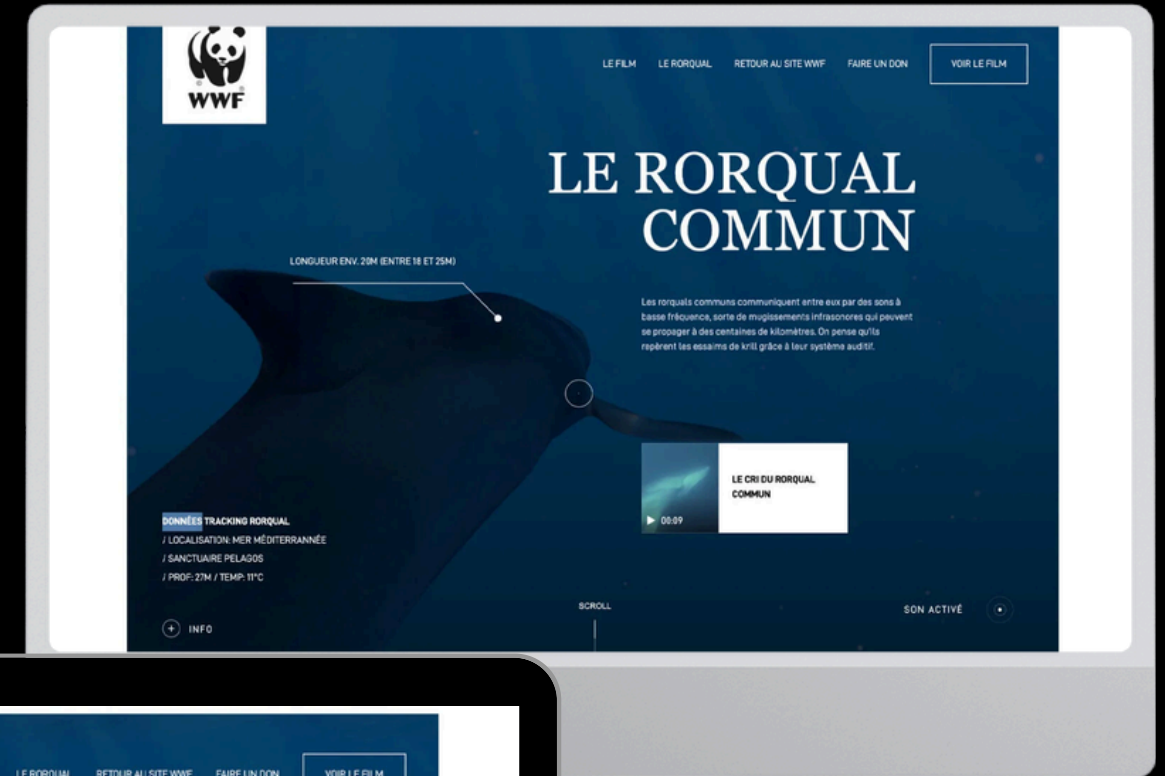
WWF

LE FILM LE RORQUAL RETOUR AU SITE WWF FAIRE UN DON VOIR LE FILM

LE RORQUAL COMMUN

LONGUEUR ENV. 20M (ENTRE 18 ET 25M)

Les rorquals communs communiquent entre eux par des sons à basse fréquence, sorte de mugissements infrasonores qui peuvent se propager à des centaines de kilomètres. On pense qu'ils repèrent les essaims de krill grâce à leur système auditif.

00:09

LE CRI DU RORQUAL COMMUN

DONNÉES TRACKING RORQUAL
/ LOCALISATION: MER MÉDITERRANNÉE
/ SANCTUAIRE PELAGOS
/ PROF: 27M / TEMP: 11°C

INFO

SCROLL

SON ACTIVÉ

LE RORQUAL RETOUR AU SITE WWF FAIRE UN DON VOIR LE FILM